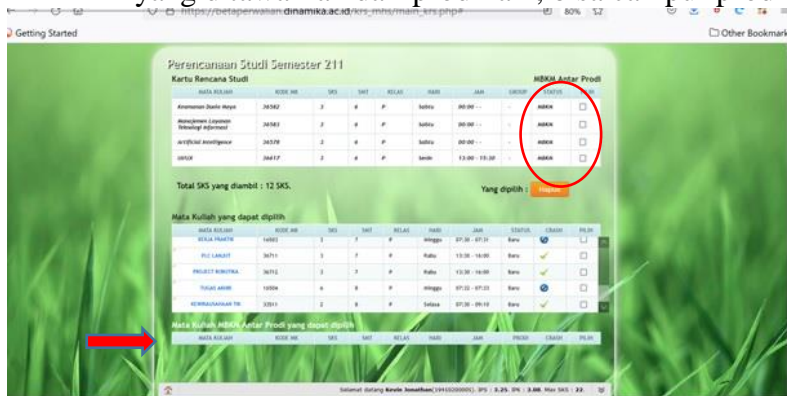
https://betaperwalian.dinamika.ac.id/krs_mhs/main_krs.php# 80%

Getting Started

Other Bookmarks

Perencanaan Studi Semester 211

Kartu Rencana Studi

MBKM Antar Prodi

| MATA KULIAH | KODE MK | SKS | SMT | KELAS | HARI | JAM | GROUP | STATUS | PILIH |
|---|---|---|---|---|---|---|---|---|---|
| Keamanan Data Maya | 36582 | 3 | 6 | P | Sabtu | 00:00 - - | - | MBKM | ☐ |
| Manajemen Layanan Teknologi Informasi | 36583 | 3 | 6 | P | Sabtu | 00:00 - - | - | MBKM | ☐ |
| Artificial Intelligence | 36578 | 3 | 6 | P | Sabtu | 00:00 - - | - | MBKM | ☐ |
| UI/UX | 36617 | 3 | 6 | P | Senin | 13:00 - 15:30 | - | MBKM | ☐ |

Total SKS yang diambil : 12 SKS.

Yang dipilih : Hapus

Mata Kuliah yang dapat dipilih

| MATA KULIAH | KODE MK | SKS | SMT | KELAS | HARI | JAM | STATUS | CRASH | PILIH |
|---|---|---|---|---|---|---|---|---|---|
| KERJA PRAKTIK | 14003 | 3 | 7 | P | Minggu | 07:30 - 07:31 | Baru | | ☐ |
| PLC LANJUT | 36711 | 3 | 7 | P | Rabu | 13:30 - 16:00 | Baru | ✓ | ☐ |
| PROJECT ROBOTIKA | 36712 | 3 | 7 | P | Rabu | 13:30 - 16:00 | Baru | ✓ | ☐ |
| TUGAS AKHIR | 13504 | 6 | 8 | P | Minggu | 07:22 - 07:23 | Baru | | ☐ |
| KEWIRAUSAHAAN TIK | 33011 | 2 | 8 | P | Selasa | 07:30 - 09:10 | Baru | ✓ | ☐ |

Mata Kuliah MBKM Antar Prodi yang dapat dipilih

| MATA KULIAH | KODE MK | SKS | SMT | KELAS | HARI | JAM | PRODI | CRASH | PILIH |
|---|---|---|---|---|---|---|---|---|---|

Selamat datang Kevin Jonathan(19410200005), IPS : 3.25, IPK : 3.88, Max SKS : 22.